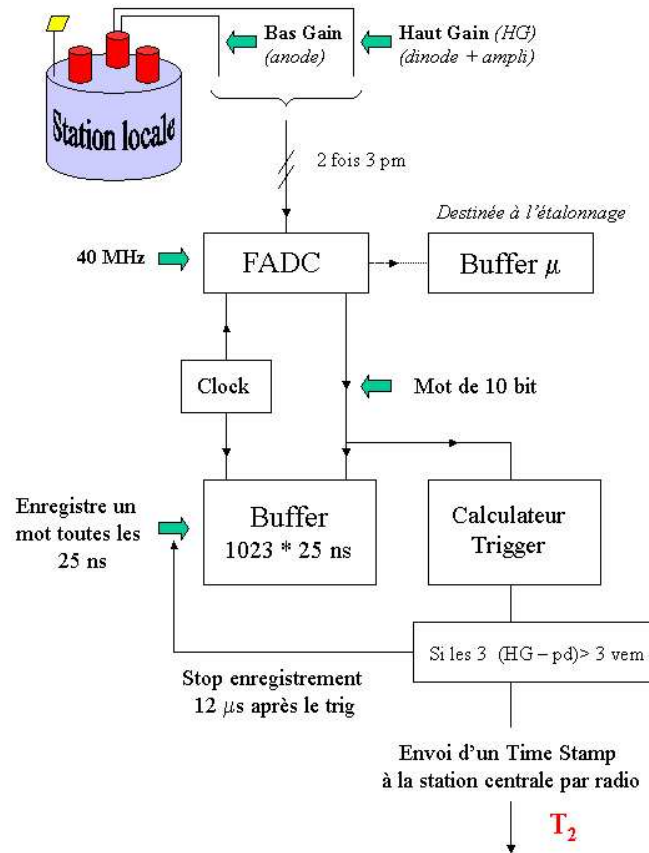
Station locale

Bas Gain
(anode)

Haut Gain (HG)
(dinode + ampli)

2 fois 3 pm

Destinée à l'étalonnage

40 MHz

FADC

Buffer $\mu$

Clock

Mot de 10 bit

Enregistre un mot toutes les 25 ns

Buffer
1023 * 25 ns

Calculateur Trigger

Si les 3 (HG – pd)> 3 vem

Stop enregistrement
12 $\mu$s après le trig

Envoi d'un Time Stamp
à la station centrale par radio

$T_2$